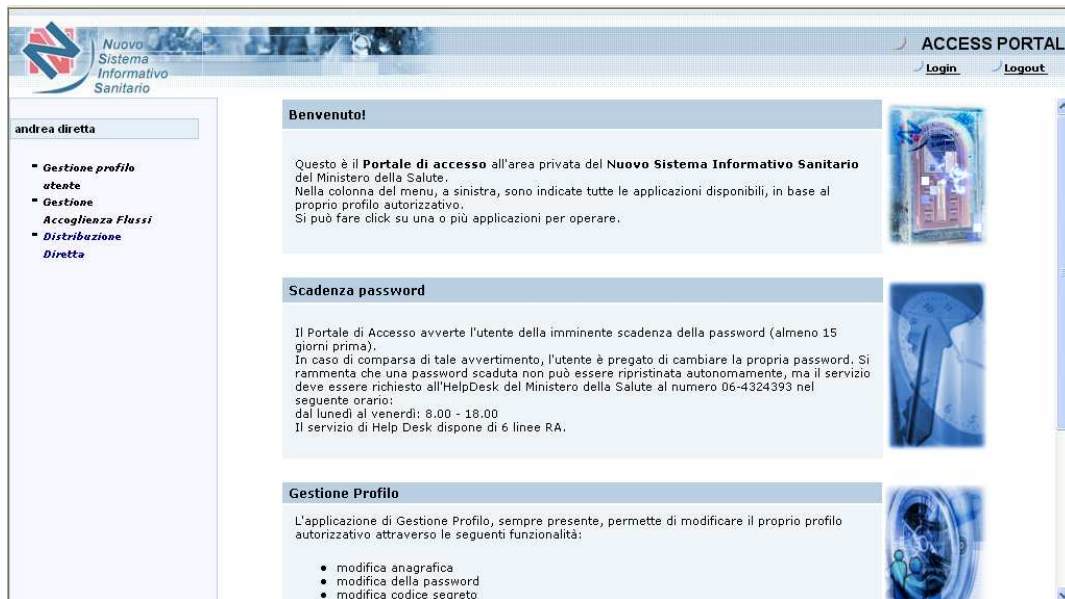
Nuovo Sistema Informativo Sanitario

ACCESS PORTAL

Login Logout

andrea diretta

Gestione profilo utente

Gestione Accoglienza Flussi

Distribuzione Diretta

Benvenuto!

Questo è il **Portale di accesso** all'area privata del **Nuovo Sistema Informativo Sanitario** del Ministero della Salute.
Nella colonna del menu, a sinistra, sono indicate tutte le applicazioni disponibili, in base al proprio profilo autorizzativo.
Si può fare click su una o più applicazioni per operare.

Scadenza password

Il Portale di Accesso avverte l'utente della imminente scadenza della password (almeno 15 giorni prima).
In caso di comparsa di tale avvertimento, l'utente è pregato di cambiare la propria password. Si rammenta che una password scaduta non può essere ripristinata autonomamente, ma il servizio deve essere richiesto all'HelpDesk del Ministero della Salute al numero 06-4324393 nel seguente orario:
dal lunedì al venerdì: 8.00 - 18.00
Il servizio di Help Desk dispone di 6 linee RA.

Gestione Profilo

L'applicazione di Gestione Profilo, sempre presente, permette di modificare il proprio profilo autorizzativo attraverso le seguenti funzionalità:

- modifica anagrafica
- modifica della password
- modifica codice segreto